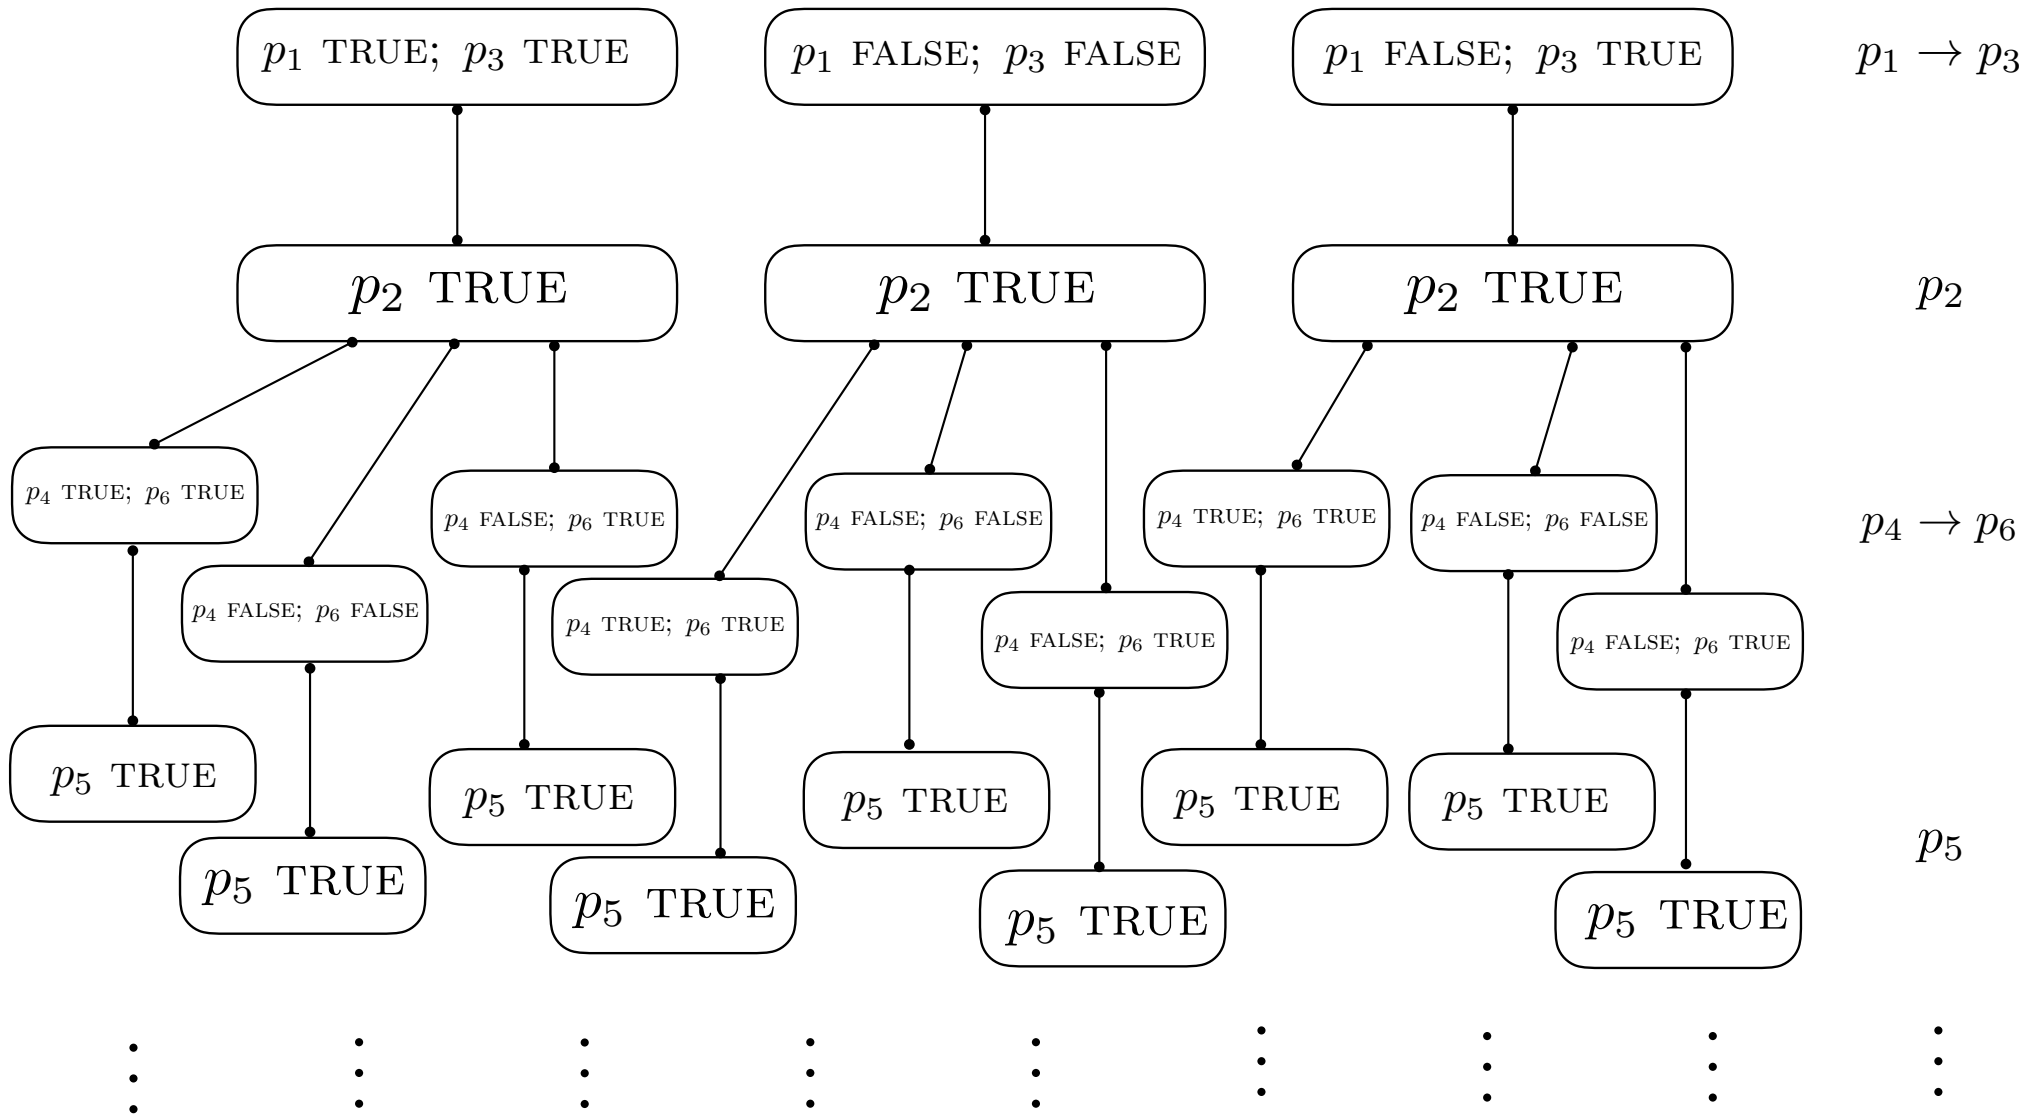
$p_1$ TRUE; $p_3$ TRUE

$p_1$ FALSE; $p_3$ FALSE

$p_1$ FALSE; $p_3$ TRUE

$p_1 \to p_3$

$p_2$ TRUE

$p_2$ TRUE

$p_2$ TRUE

$p_2$

$p_4$ TRUE; $p_6$ TRUE

$p_4$ FALSE; $p_6$ TRUE

$p_4$ FALSE; $p_6$ FALSE

$p_4$ FALSE; $p_6$ FALSE

$p_4$ TRUE; $p_6$ TRUE

$p_4$ FALSE; $p_6$ FALSE

$p_4 \to p_6$

$p_4$ TRUE; $p_6$ TRUE

$p_4$ FALSE; $p_6$ TRUE

$p_4$ FALSE; $p_6$ TRUE

$p_5$ TRUE

$p_5$ TRUE

$p_5$ TRUE

$p_5$ TRUE

$p_5$ TRUE

$p_5$

$p_5$ TRUE

$p_5$ TRUE

$p_5$ TRUE

$p_5$ TRUE